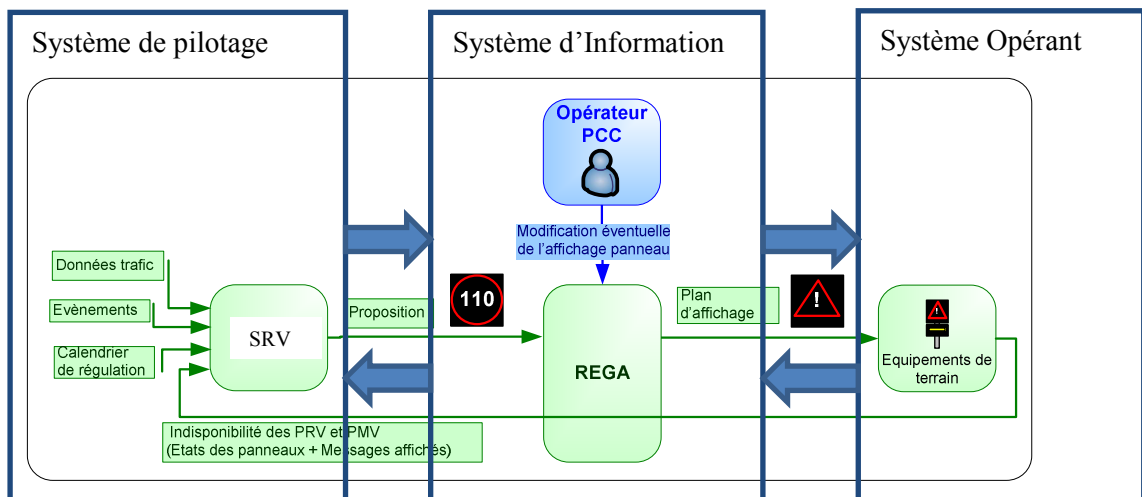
Système de pilotage

Système d'Information

Système Opérant

Opérateur PCC

Modification éventuelle de l'affichage panneau

Données trafic

Evènements

Calendrier de régulation

SRV

Proposition

110

REGA

Plan d'affichage

!

Equipements de terrain

Indisponibilité des PRV et PMV (Etats des panneaux + Messages affichés)